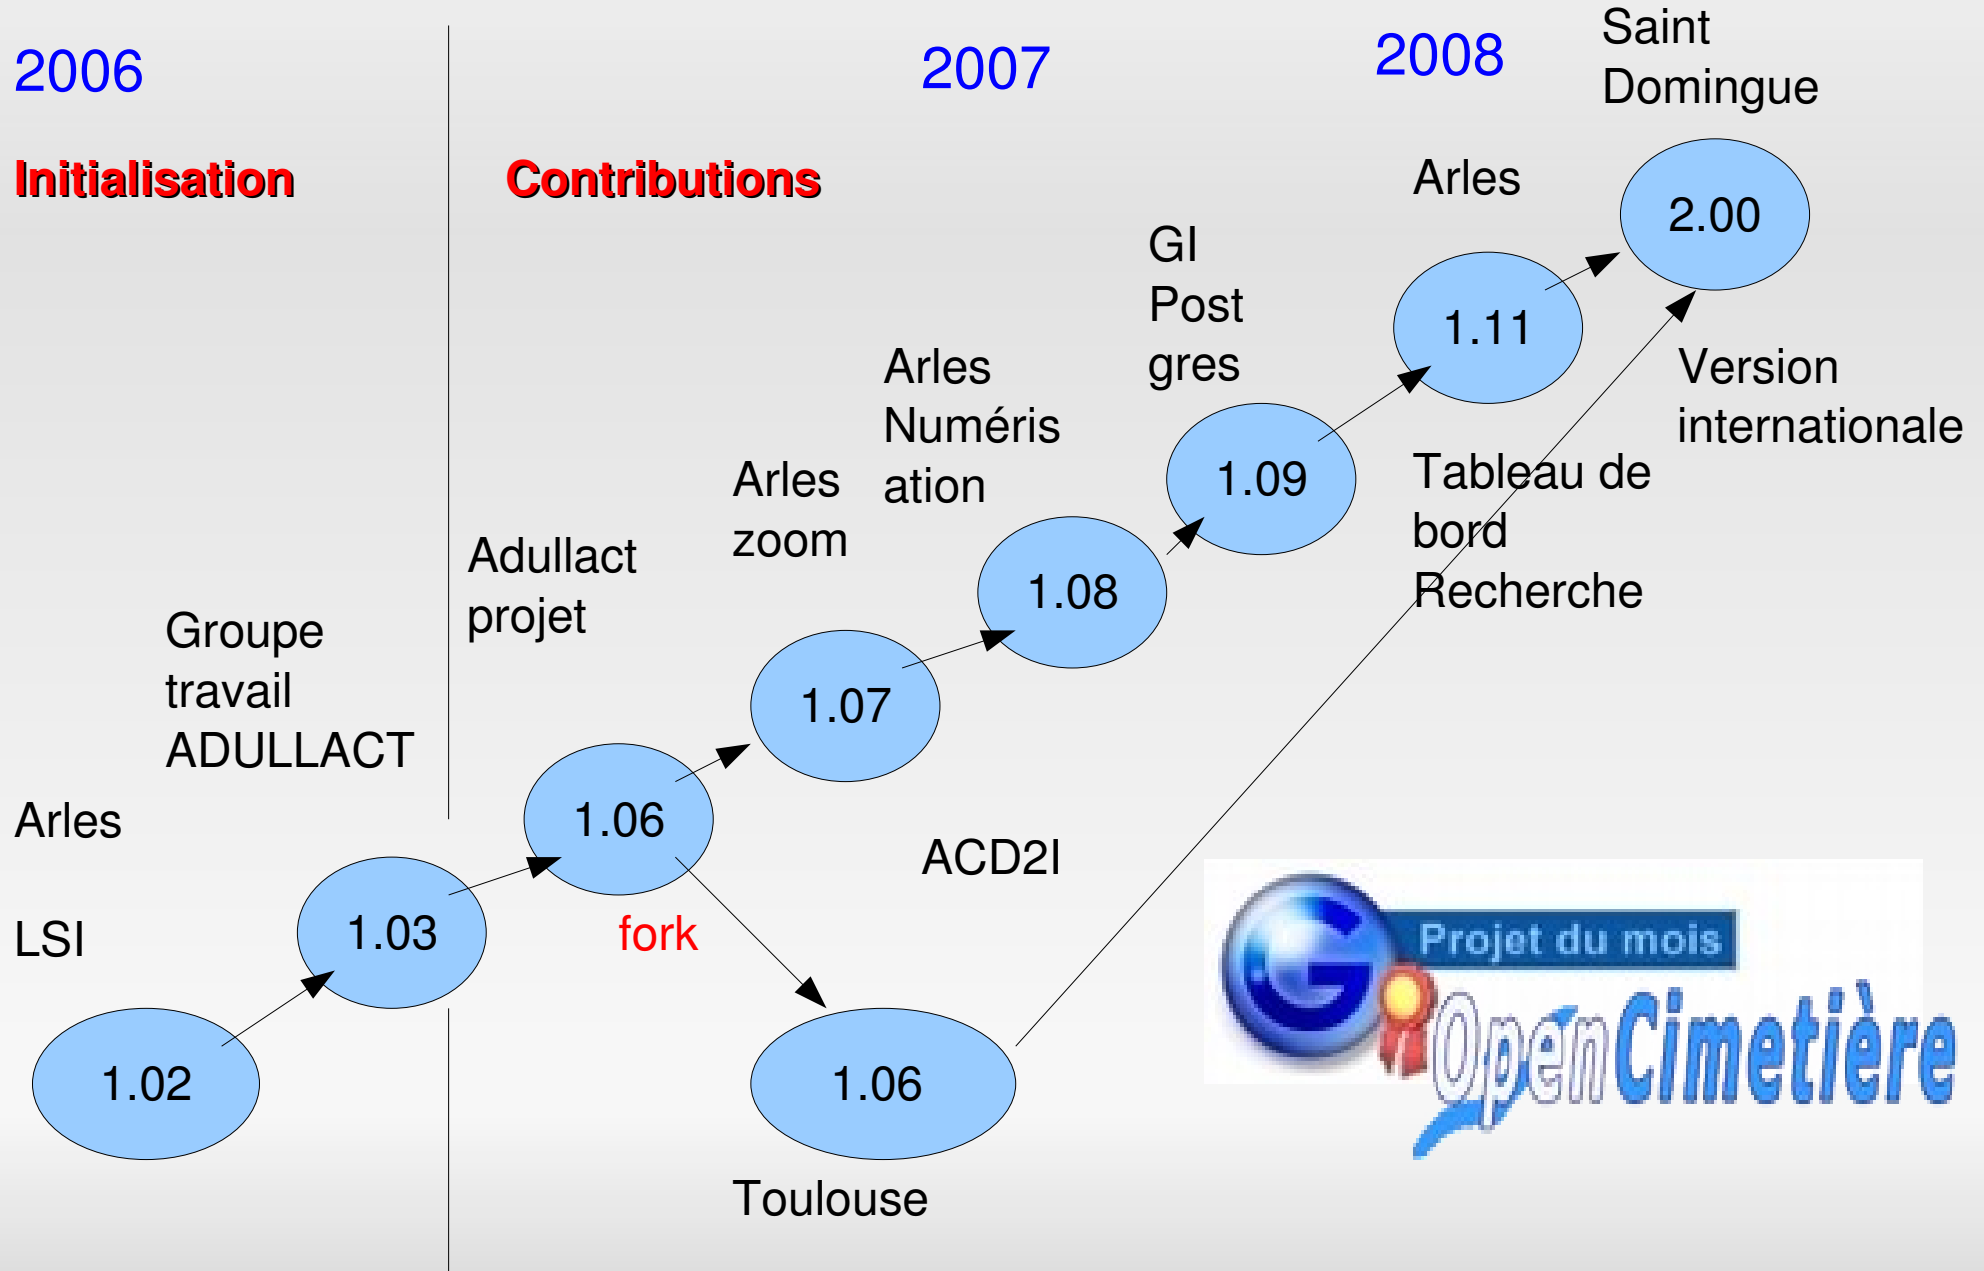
2006

Initialisation

2007

Contributions

2008

Saint Domingue

Arles

2.00

GI Post gres

1.11

Version internationale

Arles Numéris ation

1.09

Tableau de bord Recherche

Arles zoom

1.08

Adullact projet

1.07

Groupe travail ADULLACT

Arles

1.06

ACD2I

LSI

1.03

fork

Projet du mois

OpenCimetière

1.02

1.06

Toulouse